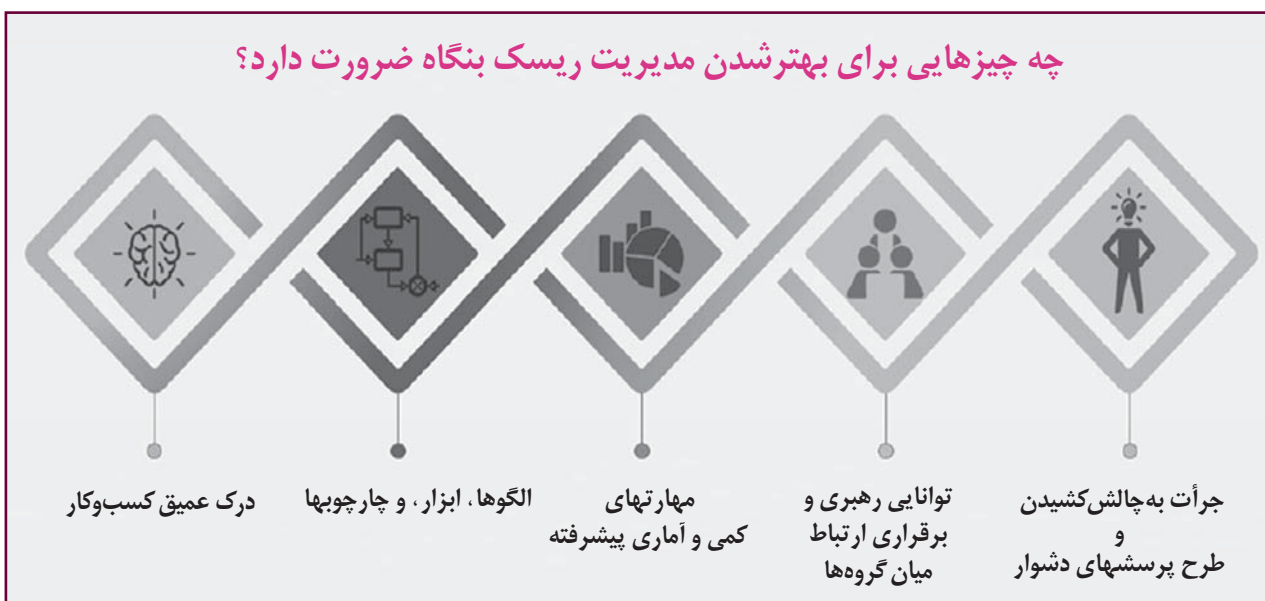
چه چیزهایی برای بهترشدن مدیریت ریسک بنگاه ضرورت دارد؟

جرأت به‌چالش‌کشیدن
و
طرح پرسشهای دشوار

توانایی رهبری و
برقراری ارتباط
میان گروه‌ها

مهارتهای
کمی و آماری پیشرفته

الگوها، ابزار، و چارچوبها

درک عمیق کسب‌وکار